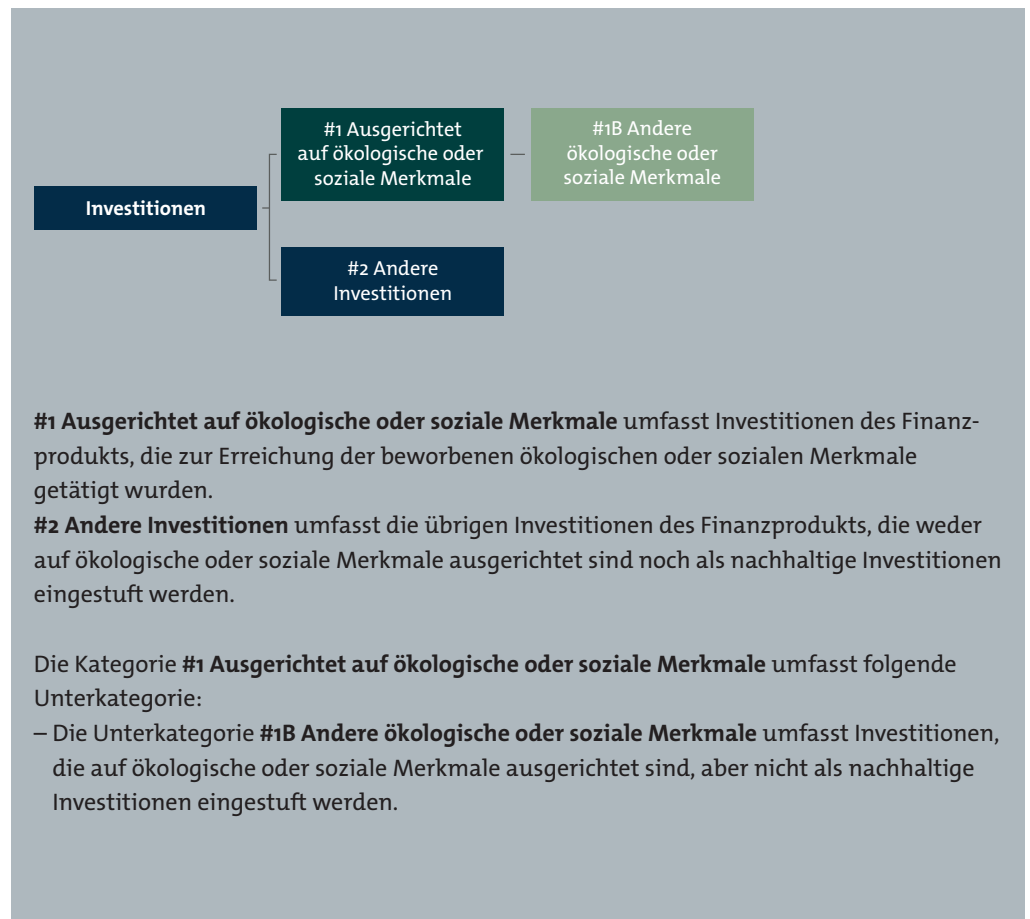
Investitionen

#1 Ausgerichtet auf ökologische oder soziale Merkmale

#1B Andere ökologische oder soziale Merkmale

#2 Andere Investitionen

**#1 Ausgerichtet auf ökologische oder soziale Merkmale** umfasst Investitionen des Finanzprodukts, die zur Erreichung der beworbenen ökologischen oder sozialen Merkmale getätigt wurden.
**#2 Andere Investitionen** umfasst die übrigen Investitionen des Finanzprodukts, die weder auf ökologische oder soziale Merkmale ausgerichtet sind noch als nachhaltige Investitionen eingestuft werden.

Die Kategorie **#1 Ausgerichtet auf ökologische oder soziale Merkmale** umfasst folgende Unterkategorie:
– Die Unterkategorie **#1B Andere ökologische oder soziale Merkmale** umfasst Investitionen, die auf ökologische oder soziale Merkmale ausgerichtet sind, aber nicht als nachhaltige Investitionen eingestuft werden.